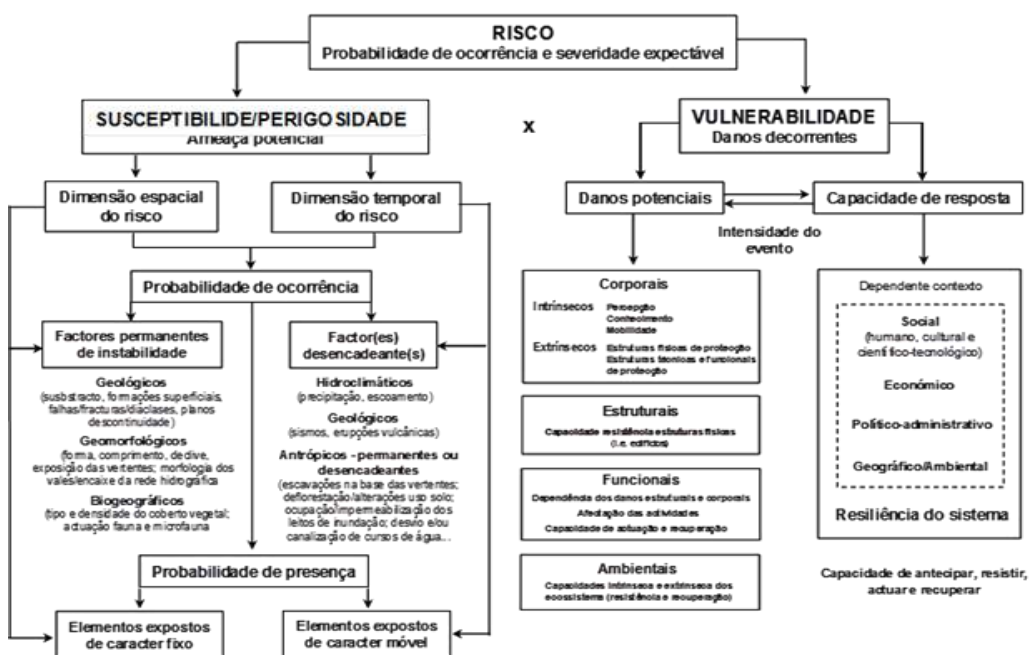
RISCO
Probabilidade de ocorrência e severidade expectável

SUSCEPTIBILIDE/PERIGOSIDADE
Ameaça potencial

x

VULNERABILIDADE
Danos decorrentes

Dimensão espacial do risco

Dimensão temporal do risco

Probabilidade de ocorrência

Factores permanentes de instabilidade

Geológicos
(substracto, formações superficiais, falhas/fracturas/diaclases, planos descontinuidade)

Geomorfológicos
(forma, comprimento, declive, exposição das vertentes; morfologia dos vales/encaixe da rede hidrográfica

Biogeográficos
(tipo e densidade do coberto vegetal; actuação fauna e microfauna

Factor(es) desencadeante(s)

Hidroclimáticos
(precipitação, escoamento)

Geológicos
(sismos, erupções vulcânicas)

Antrópicos - permanentes ou desencadeantes
(escavações na base das vertentes; deflorestação/alterações uso solo; ocupação/impermeabilização dos leitos de inundação; desvio e/ou canalização de cursos de água...

Probabilidade de presença

Elementos expostos de caracter fixo

Elementos expostos de caracter móvel

Danos potenciais

Capacidade de resposta

Intensidade do evento

Corporais
Intrínsecos Percepção Conhecimento Mobilidade
Extrínsecos Estruturas físicas de protecção Estruturas técnicas e funcionais de protecção

Estruturais
Capacidade resistência estruturas físicas (i.e. edifícios)

Funcionais
Dependência dos danos estruturais e corporais
Afectação das actividades
Capacidade de actuação e recuperação

Ambientais
Capacidades intrínseca e extrínseca dos ecossistema (resistência e recuperação)

Dependente contexto

Social
(humano, cultural e científico-tecnológico)

Económico

Político-administrativo

Geográfico/Ambiental

Resiliência do sistema

Capacidade de antecipar, resistir, actuar e recuperar